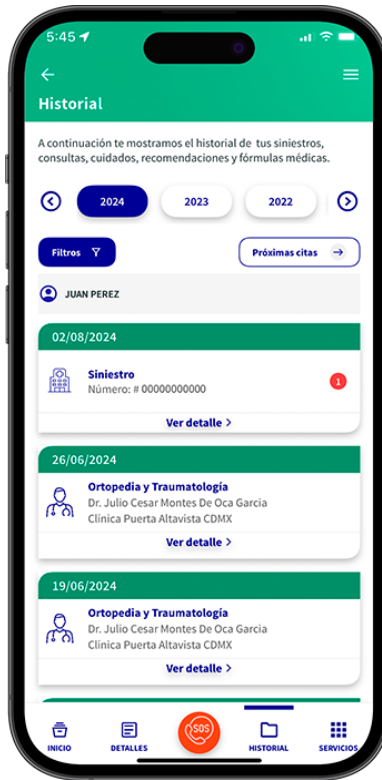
5:45

Historial

A continuación te mostramos el historial de tus siniestros, consultas, cuidados, recomendaciones y fórmulas médicas.

2024
2023
2022

Filtros

Próximas citas

JUAN PEREZ

02/08/2024

Siniestro
Número: # 00000000000
1

Ver detalle

26/06/2024

Ortopedia y Traumatología
Dr. Julio Cesar Montes De Oca Garcia
Clínica Puerta Altavista CDMX

Ver detalle

19/06/2024

Ortopedia y Traumatología
Dr. Julio Cesar Montes De Oca Garcia
Clínica Puerta Altavista CDMX

Ver detalle

INICIO
DETALLES
SOS
HISTORIAL
SERVICIOS